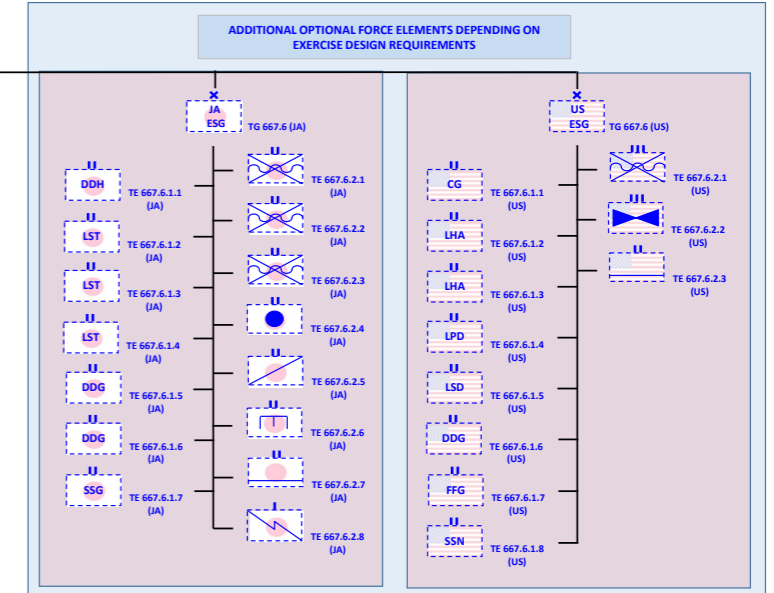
ADDITIONAL OPTIONAL FORCE ELEMENTS DEPENDING ON EXERCISE DESIGN REQUIREMENTS

X
JA
ESG
TG 667.6 (JA)

U
DDH
TE 667.6.1.1 (JA)

U
LST
TE 667.6.1.2 (JA)

U
LST
TE 667.6.1.3 (JA)

U
LST
TE 667.6.1.4 (JA)

U
DDG
TE 667.6.1.5 (JA)

U
DDG
TE 667.6.1.6 (JA)

U
SSG
TE 667.6.1.7 (JA)

U
TE 667.6.2.1 (JA)

U
TE 667.6.2.2 (JA)

U
TE 667.6.2.3 (JA)

U
TE 667.6.2.4 (JA)

U
TE 667.6.2.5 (JA)

U
TE 667.6.2.6 (JA)

U
TE 667.6.2.7 (JA)

I
TE 667.6.2.8 (JA)

X
US
ESG
TG 667.6 (US)

U
CG
TE 667.6.1.1 (US)

U
LHA
TE 667.6.1.2 (US)

U
LHA
TE 667.6.1.3 (US)

U
LPD
TE 667.6.1.4 (US)

U
LSD
TE 667.6.1.5 (US)

U
DDG
TE 667.6.1.6 (US)

U
FFG
TE 667.6.1.7 (US)

U
SSN
TE 667.6.1.8 (US)

III
TE 667.6.2.1 (US)

III
TE 667.6.2.2 (US)

U
TE 667.6.2.3 (US)